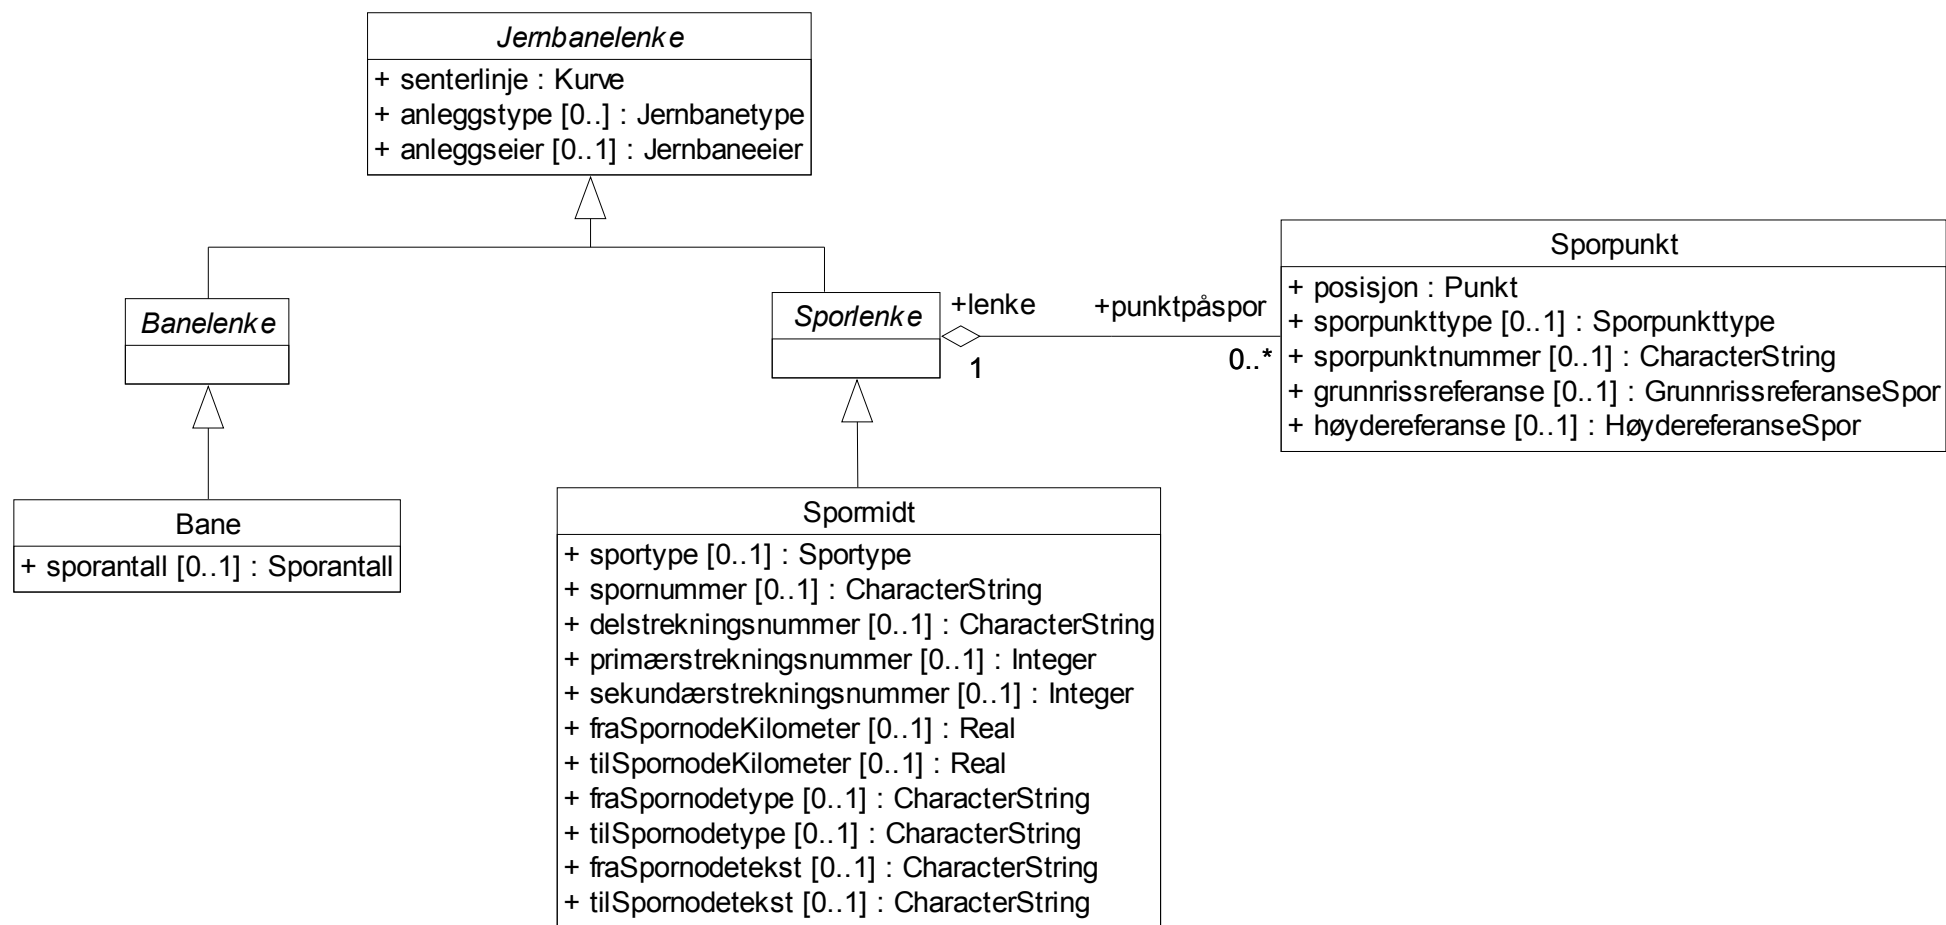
Jernbanelenke
+ senterlinje : Kurve
+ anleggstype [0..] : Jernbanetype
+ anleggseier [0..1] : Jernbaneeier

Banelenke

Bane
+ sporantall [0..1] : Sporantall

Sporlenke

+lenke
1

+punktpåspor
0..*

Sporpunkt
+ posisjon : Punkt
+ sporpunkttype [0..1] : Sporpunkttype
+ sporpunktnummer [0..1] : CharacterString
+ grunnrissreferanse [0..1] : GrunnrissreferanseSpor
+ høydereferanse [0..1] : HøydereferanseSpor

Spormidt
+ sportype [0..1] : Sportype
+ spornummer [0..1] : CharacterString
+ delstrekningsnummer [0..1] : CharacterString
+ primærstrekningsnummer [0..1] : Integer
+ sekundærstrekningsnummer [0..1] : Integer
+ fraSpornodeKilometer [0..1] : Real
+ tilSpornodeKilometer [0..1] : Real
+ fraSpornodetype [0..1] : CharacterString
+ tilSpornodetype [0..1] : CharacterString
+ fraSpornodetekst [0..1] : CharacterString
+ tilSpornodetekst [0..1] : CharacterString